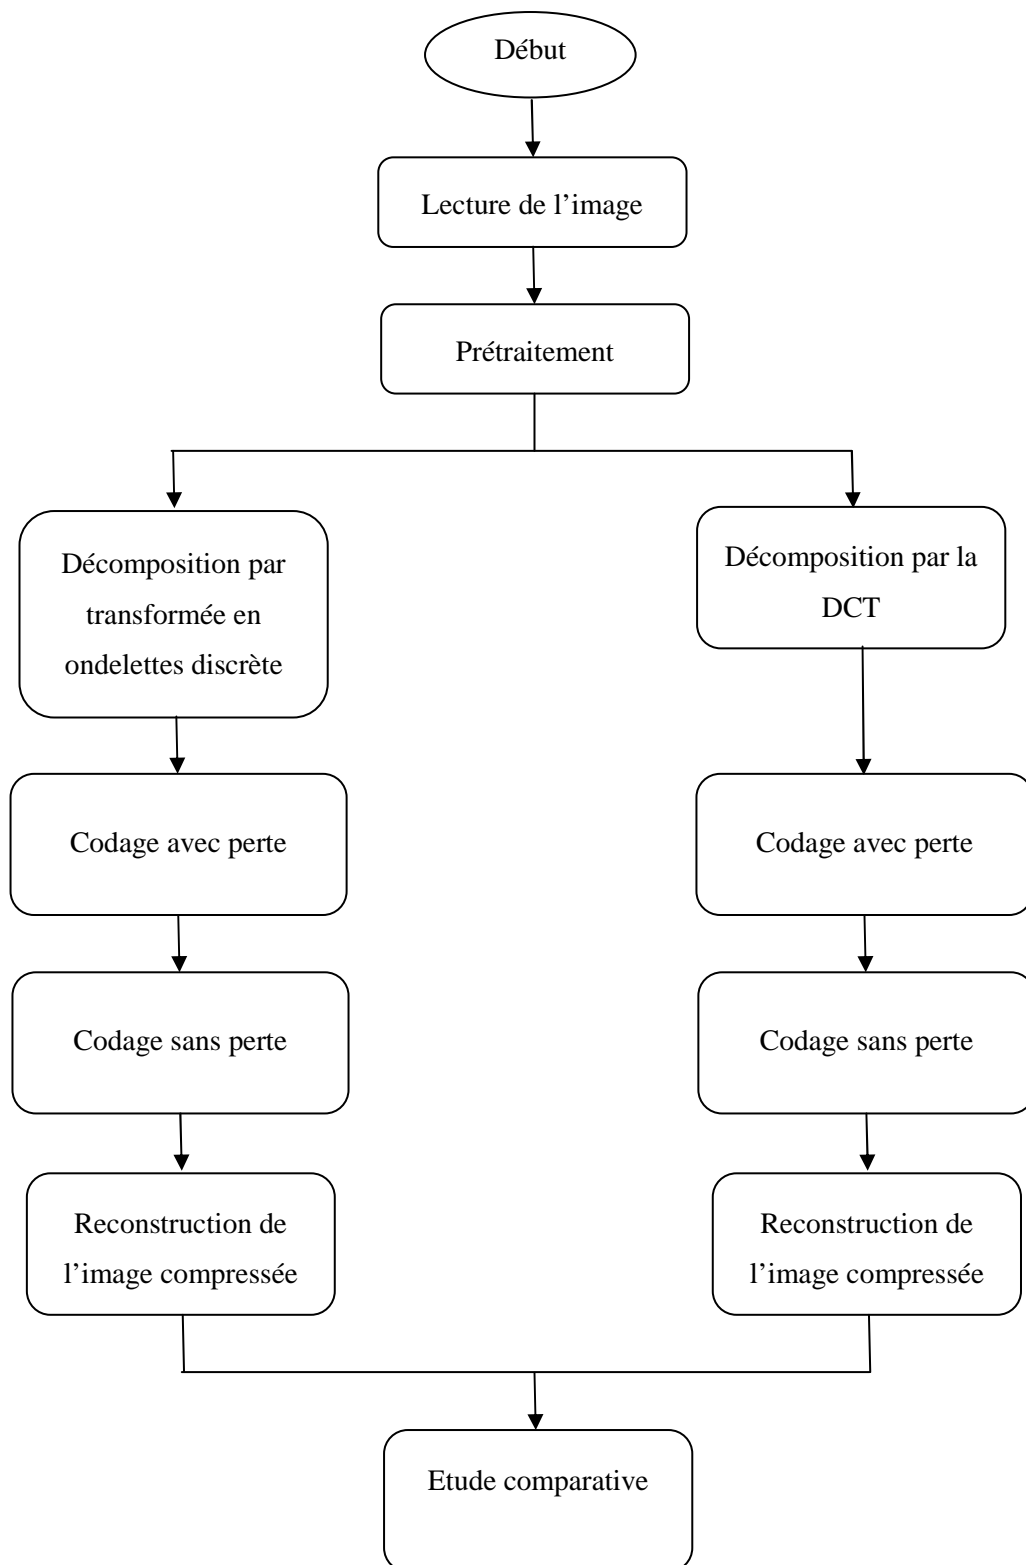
Début

Lecture de l’image

Prétraitement

Décomposition par transformée en ondelettes discrète

Codage avec perte

Codage sans perte

Reconstruction de l’image compressée

Décomposition par la DCT

Codage avec perte

Codage sans perte

Reconstruction de l’image compressée

Etude comparative